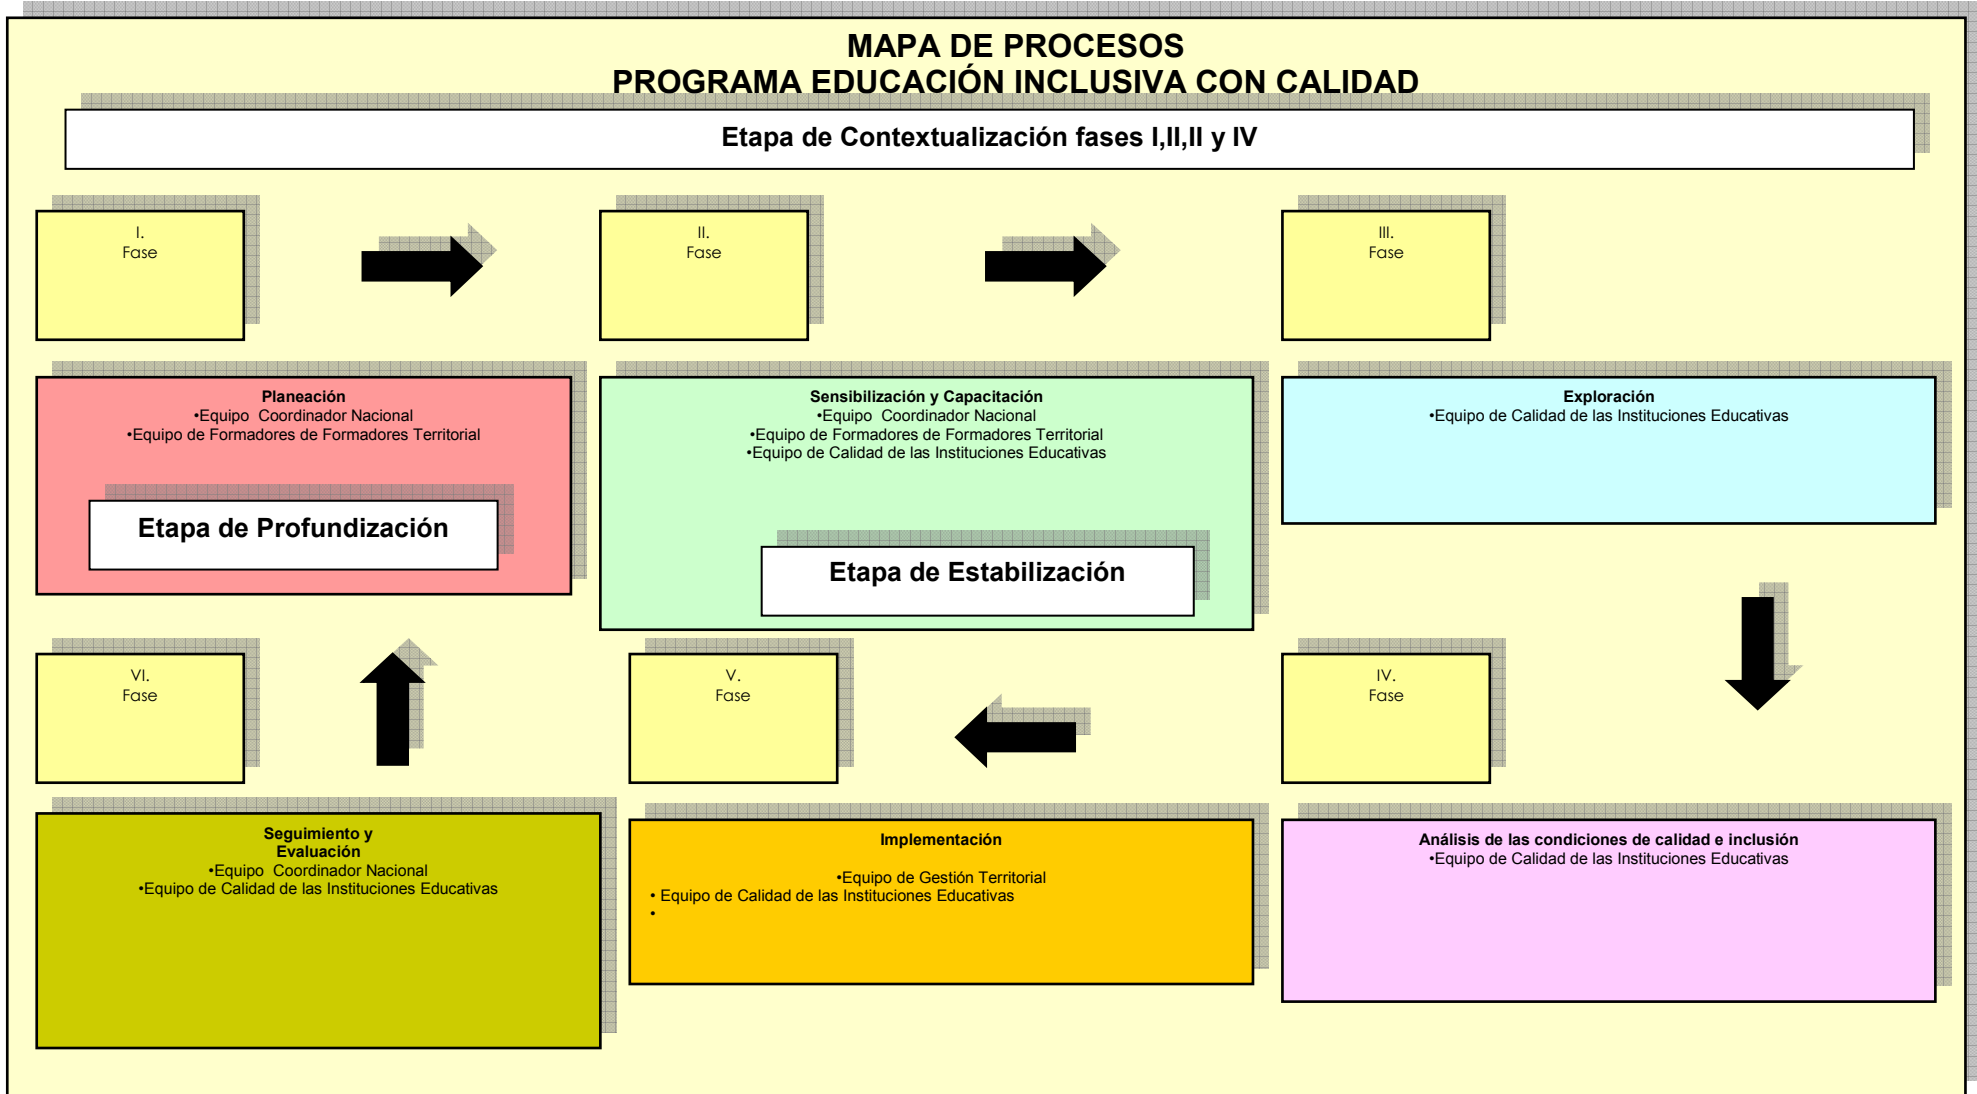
MAPA DE PROCESOS
PROGRAMA EDUCACIÓN INCLUSIVA CON CALIDAD

Etapa de Contextualización fases I,II,II y IV

I.
Fase

II.
Fase

III.
Fase

Planeación
•Equipo Coordinador Nacional
•Equipo de Formadores de Formadores Territorial

Etapa de Profundización

Sensibilización y Capacitación
•Equipo Coordinador Nacional
•Equipo de Formadores de Formadores Territorial
•Equipo de Calidad de las Instituciones Educativas

Etapa de Estabilización

Exploración
•Equipo de Calidad de las Instituciones Educativas

VI.
Fase

V.
Fase

IV.
Fase

Seguimiento y Evaluación
•Equipo Coordinador Nacional
•Equipo de Calidad de las Instituciones Educativas

Implementación

•Equipo de Gestión Territorial
• Equipo de Calidad de las Instituciones Educativas
•

Análisis de las condiciones de calidad e inclusión
•Equipo de Calidad de las Instituciones Educativas